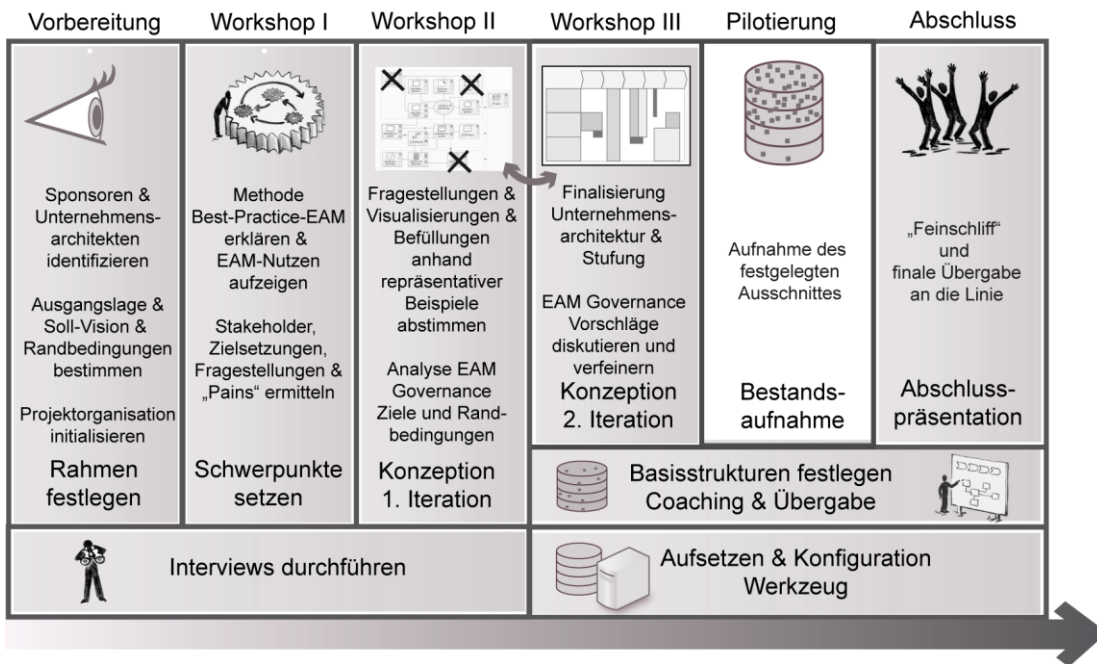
Vorbereitung

Sponsoren & Unternehmensarchitekten identifizieren

Ausgangslage & Soll-Vision & Randbedingungen bestimmen

Projektorganisation initialisieren

Rahmen festlegen

Workshop I

Methode Best-Practice-EAM erklären & EAM-Nutzen aufzeigen

Stakeholder, Zielsetzungen, Fragestellungen & „Pains“ ermitteln

Schwerpunkte setzen

Workshop II

Fragestellungen & Visualisierungen & Befüllungen anhand repräsentativer Beispiele abstimmen

Analyse EAM Governance Ziele und Randbedingungen

Konzeption 1. Iteration

Workshop III

Finalisierung Unternehmensarchitektur & Stufung

EAM Governance Vorschläge diskutieren und verfeinern

Konzeption 2. Iteration

Pilotierung

Aufnahme des festgelegten Ausschnittes

Bestandsaufnahme

Abschluss

„Feinschliff“ und finale Übergabe an die Linie

Abschlusspräsentation

Basisstrukturen festlegen Coaching & Übergabe

Interviews durchführen

Aufsetzen & Konfiguration Werkzeug